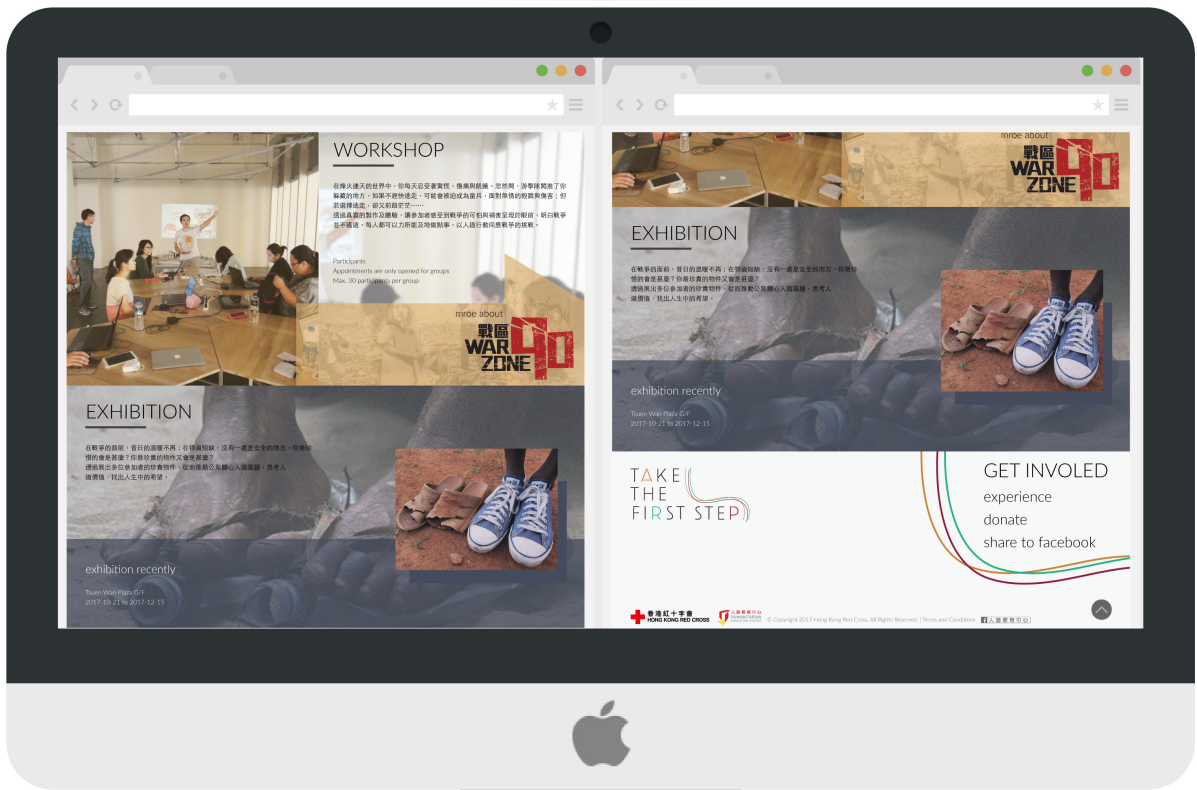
WORKSHOP

在烽火連天的世界中，你每天忍受著驚慌、傷痛與飢餓。忽然間，游擊隊闖進了你躲藏的地方，如果不趕快逃走，可能會被迫成為童兵，面對無情的殺戮與傷害；但若選擇逃走，卻又前路茫茫……
透過真實的製作及體驗，讓參加者感受到戰爭的可怕與禍害呈現的眼前，明白戰爭並不遙遠，每人都可以力所能及地做點事，以人道行動回應戰爭的挑戰。

Participants
Appointments are only opened for groups
Max. 30 participants per group

mroe about
戰區 WAR ZONE 90

EXHIBITION

在戰爭的面前，昔日的溫暖不再；在物資短缺，沒有一處是安全的地方，你最珍惜的會是甚麼？你最珍貴的物件又會是甚麼？
透過展出多位參加者的珍貴物件，從而推動公眾關心人道議題，思考人道價值，找出人生中的希望。

exhibition recently
Tsuen Wan Plaza G/F
2017-10-21 to 2017-12-15

mroe about
戰區 WAR ZONE 90

EXHIBITION

在戰爭的面前，昔日的溫暖不再；在物資短缺，沒有一處是安全的地方，你最珍惜的會是甚麼？你最珍貴的物件又會是甚麼？
透過展出多位參加者的珍貴物件，從而推動公眾關心人道議題，思考人道價值，找出人生中的希望。

exhibition recently
Tsuen Wan Plaza G/F
2017-10-21 to 2017-12-15

TAKE THE FIRST STEP

GET INVOLED
experience
donate
share to facebook

香港紅十字會 HONG KONG RED CROSS
© Copyright 2017 Hong Kong Red Cross. All Rights Reserved. | Terms and Conditions